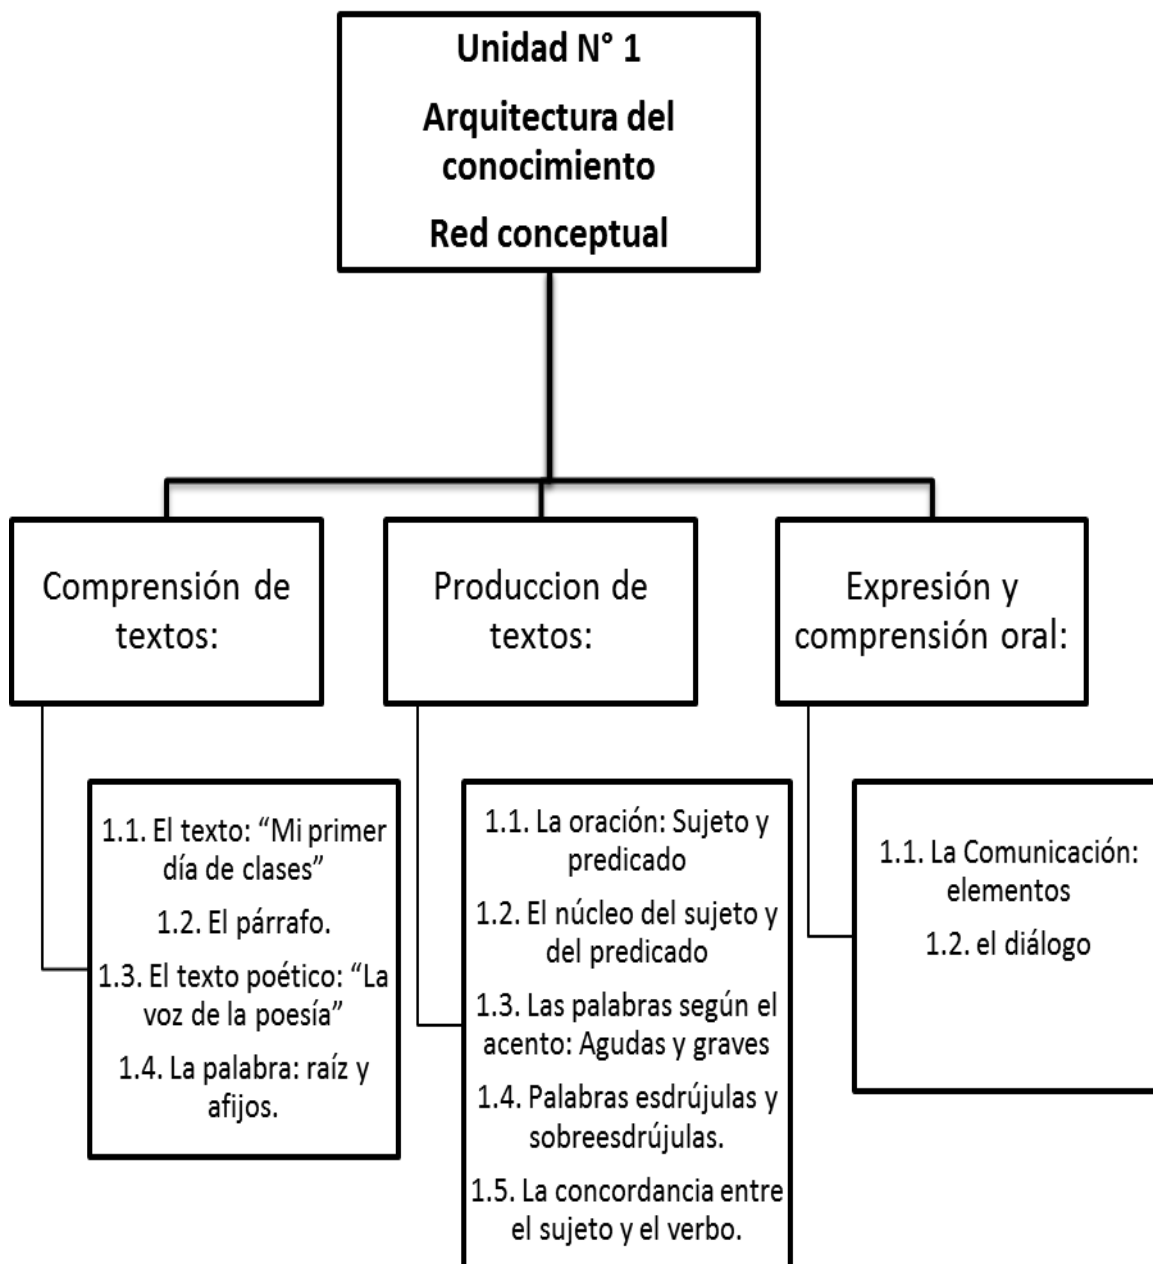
Unidad N° 1

Arquitectura del conocimiento

Red conceptual

Comprensión de textos:

Produccion de textos:

Expresión y comprensión oral:

1.1. El texto: “Mi primer día de clases”

1.2. El párrafo.

1.3. El texto poético: “La voz de la poesía”

1.4. La palabra: raíz y afijos.

1.1. La oración: Sujeto y predicado

1.2. El núcleo del sujeto y del predicado

1.3. Las palabras según el acento: Agudas y graves

1.4. Palabras esdrújulas y sobreesdrújulas.

1.5. La concordancia entre el sujeto y el verbo.

1.1. La Comunicación: elementos

1.2. el diálogo